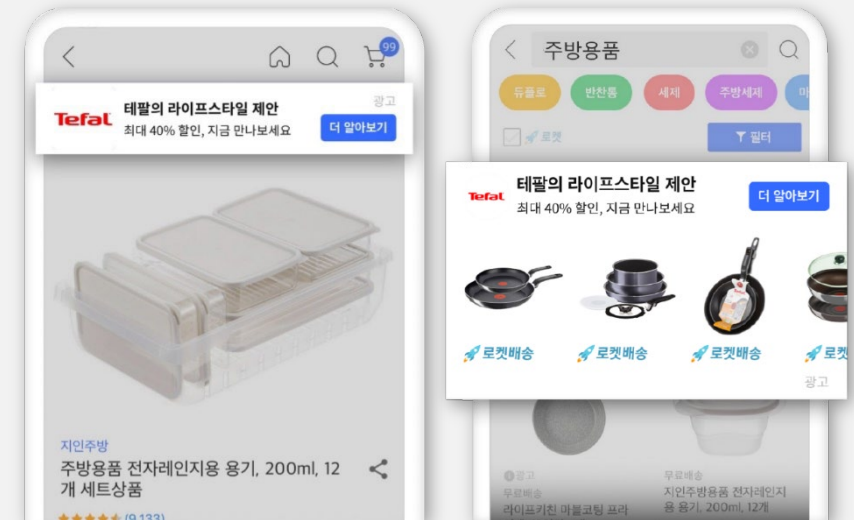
99

Tefal 테팔의 라이프스타일 제안 광고
최대 40% 할인, 지금 만나보세요
더 알아보기

지인주방
주방용품 전자레인지용 용기, 200ml, 12개 세트상품
(9,133)

주방용품
듀플로 반찬통 세제 주방세제 미
로켓
필터

Tefal 테팔의 라이프스타일 제안
최대 40% 할인, 지금 만나보세요
더 알아보기

로켓배송 로켓배송 로켓배송 로켓배송
광고

광고
무료배송
라이프키친 마블코팅 프라
무료배송
지인주방용품 전자레인지용 용기, 200ml, 12